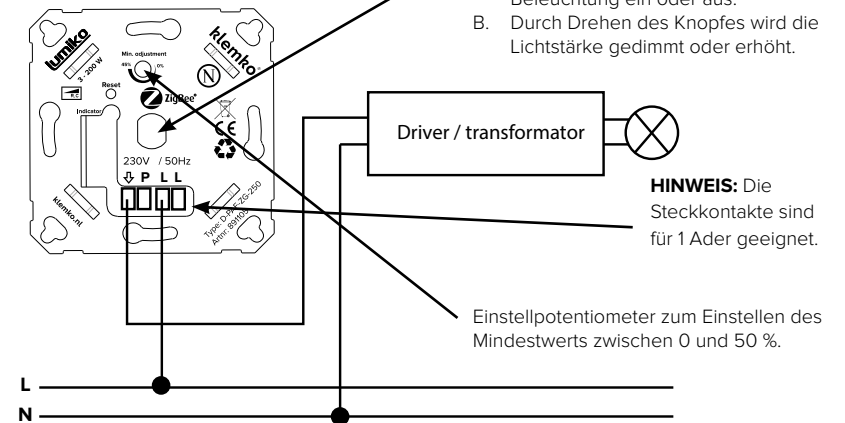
Beleuchtung ein oder aus.
B. Durch Drehen des Knopfes wird die Lichtstärke gedimmt oder erhöht.

lumiko
3 - 200 W
Min. adjustment
49%
0%
klemko
N
Reset
ZigBee
Indicator
CE
230V / 50Hz
⇩ P L L
klemko.nl
Type: D-PF-ZG-250
Artnr: 891
Driver / transformator

HINWEIS: Die Steckkontakte sind für 1 Ader geeignet.

Einstellpotentiometer zum Einstellen des Mindestwerts zwischen 0 und 50 %.

L
N